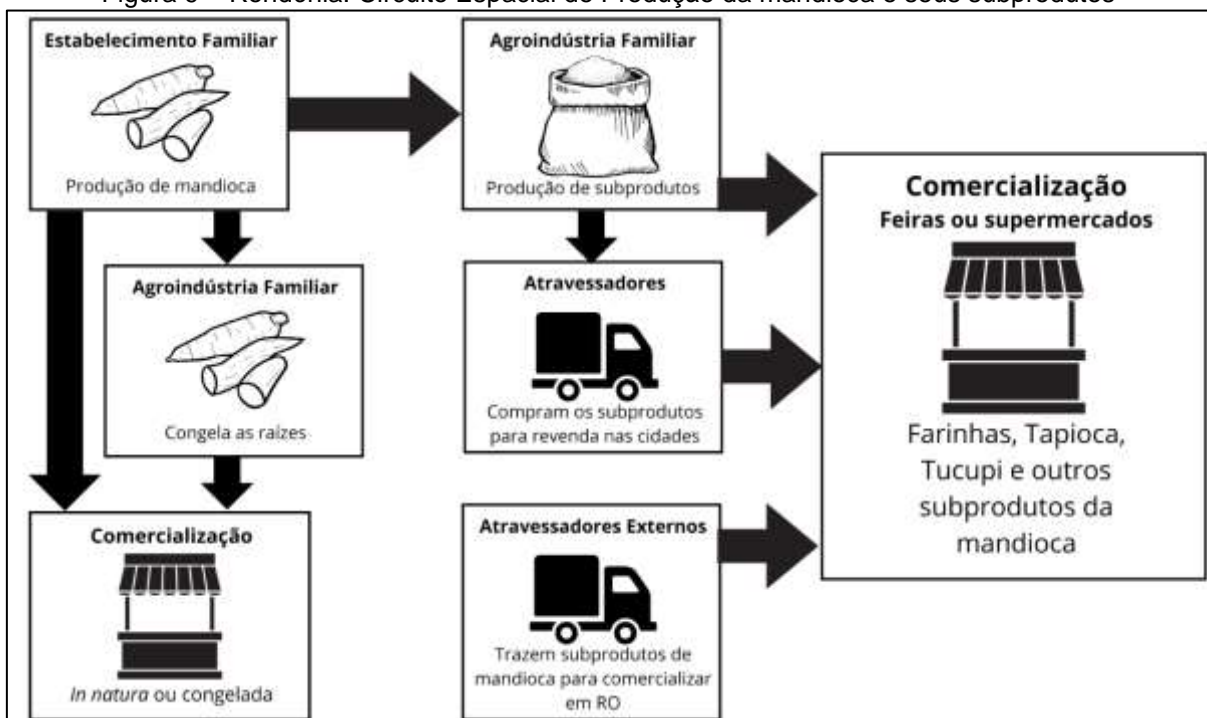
Figura 6 – Rondônia: Circuito Espacial de Produção da mandioca e seus subprodutos

Estabelecimento Familiar

Produção de mandioca

Agroindústria Familiar

Produção de subprodutos

Comercialização
Feiras ou supermercados

Farinhas, Tapioca, Tucupi e outros subprodutos da mandioca

Agroindústria Familiar

Congela as raízes

Atravessadores

Compram os subprodutos para revenda nas cidades

Comercialização

In natura ou congelada

Atravessadores Externos

Trazem subprodutos de mandioca para comercializar em RO